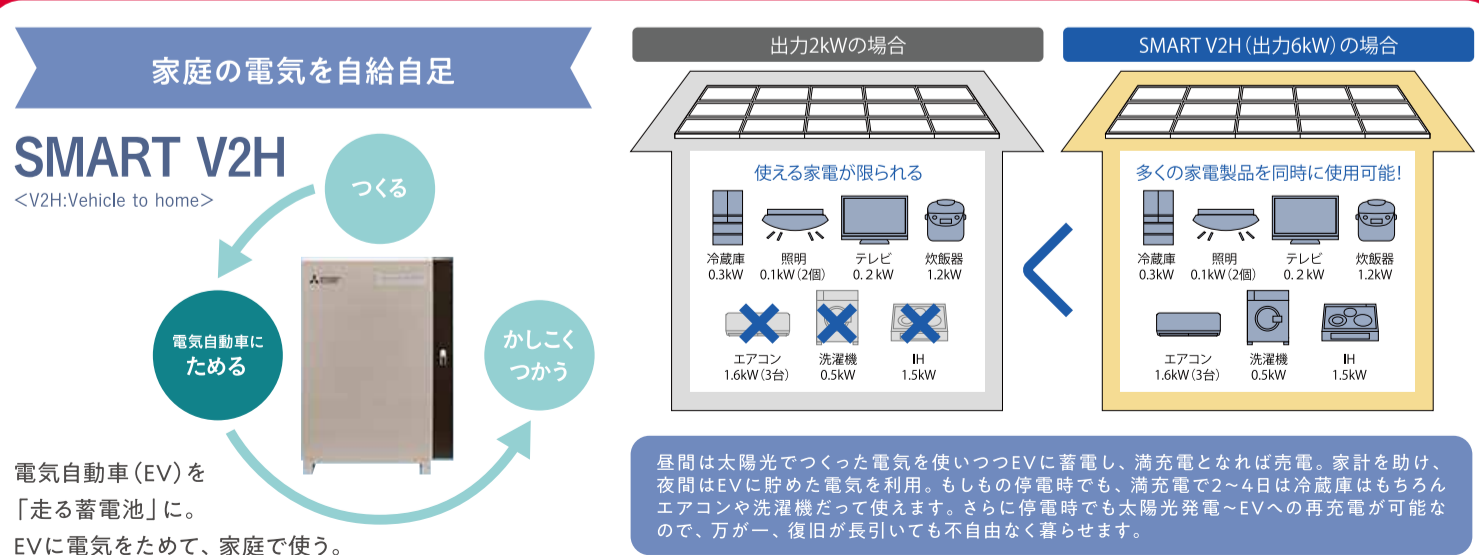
家庭の電気を自給自足

SMART V2H
<V2H:Vehicle to home>

つくる

電気自動車に
ためる

かしこく
つかう

電気自動車（EV）を
「走る蓄電池」に。
EVに電気をためて、家庭で使う。

出力2kWの場合

使える家電が限られる

冷蔵庫
0.3kW

照明
0.1kW（2個）

テレビ
0. 2 kW

炊飯器
1.2kW

エアコン
1.6kW（3台）

洗濯機
0.5kW

IH
1.5kW

SMART V2H（出力6kW）の場合

多くの家電製品を同時に使用可能!

冷蔵庫
0.3kW

照明
0.1kW（2個）

テレビ
0. 2 kW

炊飯器
1.2kW

エアコン
1.6kW（3台）

洗濯機
0.5kW

IH
1.5kW

昼間は太陽光でつくった電気を使いつつEVに蓄電し、満充電となれば売電。家計を助け、夜間はEVに貯めた電気を利用。もしもの停電時でも、満充電で2～4日は冷蔵庫はもちろんエアコンや洗濯機だって使えます。さらに停電時でも太陽光発電～EVへの再充電が可能なので、万が一、復旧が長引いても不自由なく暮らせます。